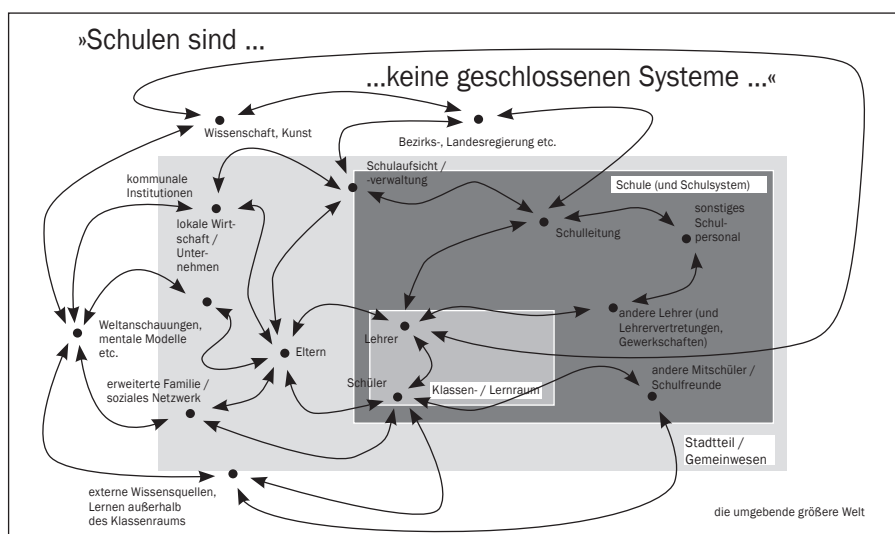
»Schulen sind ...

...keine geschlossenen Systeme ...«

Wissenschaft, Kunst

Bezirks-, Landesregierung etc.

kommunale Institutionen

Schulaufsicht / -verwaltung

Schule (und Schulsystem)

lokale Wirtschaft / Unternehmen

Schulleitung

sonstiges Schulpersonal

Weltanschauungen, mentale Modelle etc.

Eltern

Lehrer

andere Lehrer (und Lehrervertretungen, Gewerkschaften)

erweiterte Familie / soziales Netzwerk

Schüler

Klassen- / Lernraum

andere Mitschüler / Schulfreunde

Stadtteil / Gemeinwesen

externe Wissensquellen, Lernen außerhalb des Klassenraums

die umgebende größere Welt